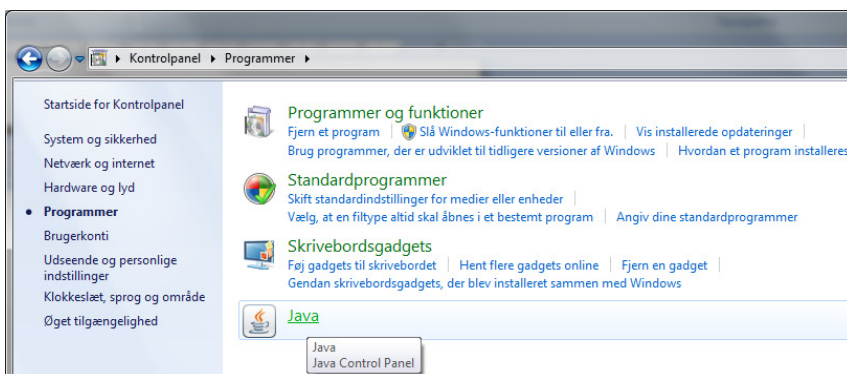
Kontrolpanel ▸ Programmer ▸

Startside for Kontrolpanel

System og sikkerhed
Netværk og internet
Hardware og lyd
• Programmer
Brugerkonti
Udseende og personlige indstillinger
Klokkeslæt, sprog og område
Øget tilgængelighed

Programmer og funktioner
Fjern et program | Slå Windows-funktioner til eller fra. | Vis installerede opdateringer |
Brug programmer, der er udviklet til tidligere versioner af Windows | Hvordan et program installeres

Standardprogrammer
Skift standardindstillinger for medier eller enheder |
Vælg, at en filtype altid skal åbnes i et bestemt program | Angiv dine standardprogrammer

Skrivebordsgadgets
Føj gadgets til skrivebordet | Hent flere gadgets online | Fjern en gadget |
Gendan skrivebordsgadgets, der blev installeret sammen med Windows

Java

Java
Java Control Panel